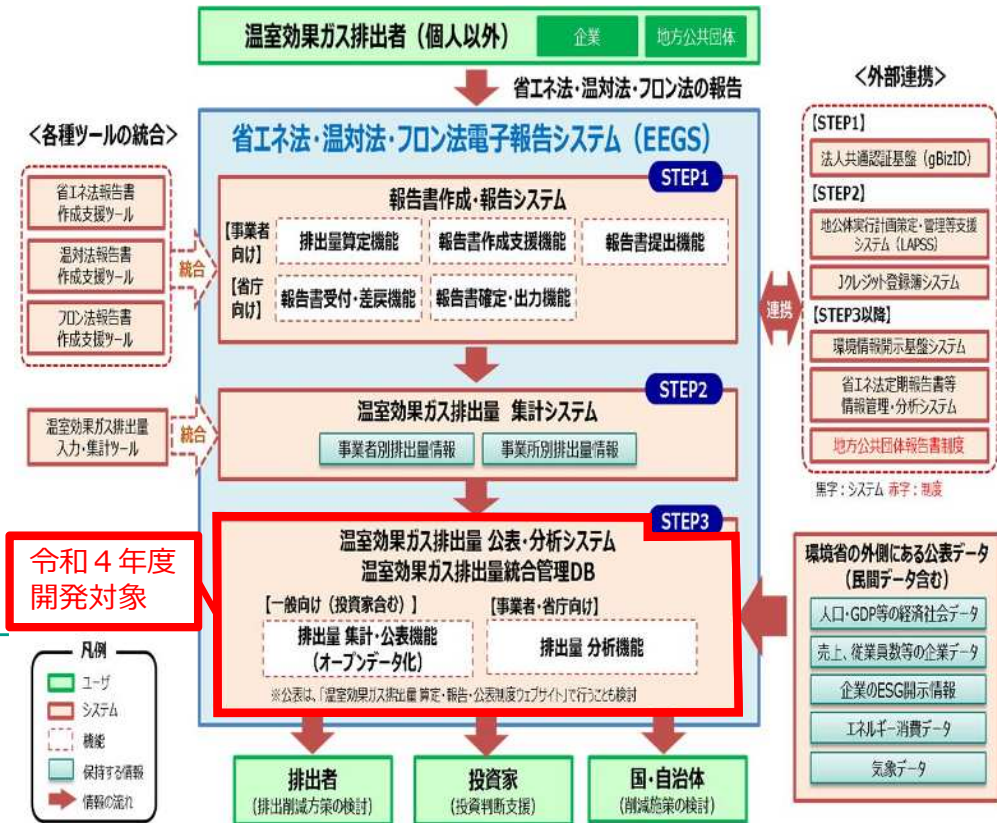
温室効果ガス排出者（個人以外）
企業
地方公共団体

省エネ法・温対法・フロン法の報告

＜各種ツールの統合＞
省エネ法報告書作成支援ツール
温対法報告書作成支援ツール
フロン法報告書作成支援ツール
統合

省エネ法・温対法・フロン法電子報告システム（EEGS）

STEP1
報告書作成・報告システム
【事業者向け】
排出量算定機能
報告書作成支援機能
報告書提出機能
【省庁向け】
報告書受付・差戻機能
報告書確定・出力機能

温室効果ガス排出量入力・集計ツール
統合

STEP2
温室効果ガス排出量 集計システム
事業者別排出量情報
事業所別排出量情報

令和４年度開発対象

STEP3
温室効果ガス排出量 公表・分析システム
温室効果ガス排出量統合管理DB
【一般向け（投資家含む）】
排出量 集計・公表機能（オープンデータ化）
【事業者・省庁向け】
排出量 分析機能
※公表は、「温室効果ガス排出量 算定・報告・公表制度ウェブサイト」で行うことも検討

＜外部連携＞
【STEP1】
法人共通認証基盤（gBizID）
【STEP2】
地公体実行計画策定・管理等支援システム（LAPSS）
Jクレジット登録簿システム
【STEP3以降】
環境情報開示基盤システム
省エネ法定期報告書等情報管理・分析システム
地方公共団体報告書制度
連携
黒字：システム 赤字：制度

環境省の外側にある公表データ（民間データ含む）
人口・GDP等の経済社会データ
売上、従業員数等の企業データ
企業のESG開示情報
エネルギー消費データ
気象データ

凡例
ユーザ
システム
機能
保持する情報
情報の流れ

排出者
（排出削減方策の検討）
投資家
（投資判断支援）
国・自治体
（削減施策の検討）